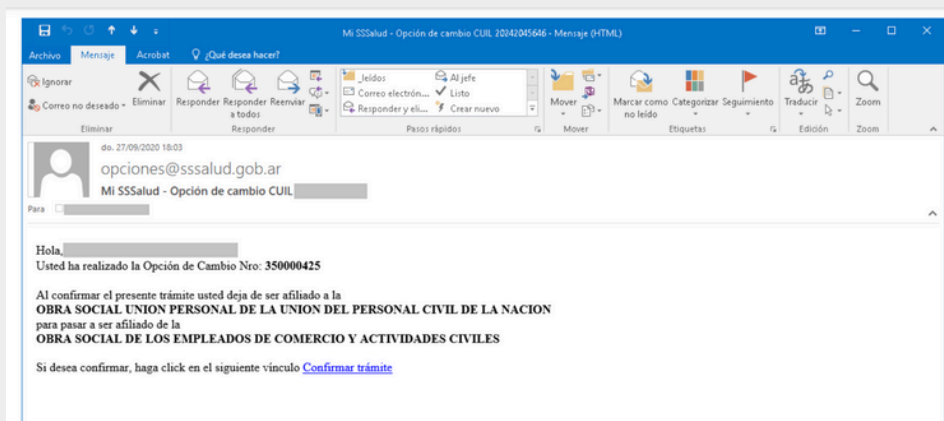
Mi SSSalud - Opción de cambio CUIL 20242045646 - Mensaje (HTML)

Archivo Mensaje Acrobat ¿Qué desea hacer?

Ignorar
Correo no deseado
Eliminar
Eliminar

Responder Responder a todos Reenviar
Responder

_leídos
Correo electrón...
Responder y eli...
Al jefe
Listo
Crear nuevo
Pasos rápidos

Mover
Mover

Marcar como no leído Categorizar Seguimiento
Etiquetas

Traducir
Edición

Zoom
Zoom

do. 27/09/2020 18:03
opciones@sssalud.gob.ar
Mi SSSalud - Opción de cambio CUIL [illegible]
Para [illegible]

Hola, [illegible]
Usted ha realizado la Opción de Cambio Nro: **350000425**

Al confirmar el presente trámite usted deja de ser afiliado a la
**OBRA SOCIAL UNION PERSONAL DE LA UNION DEL PERSONAL CIVIL DE LA NACION**
para pasar a ser afiliado de la
**OBRA SOCIAL DE LOS EMPLEADOS DE COMERCIO Y ACTIVIDADES CIVILES**

Si desea confirmar, haga click en el siguiente vínculo Confirmar trámite